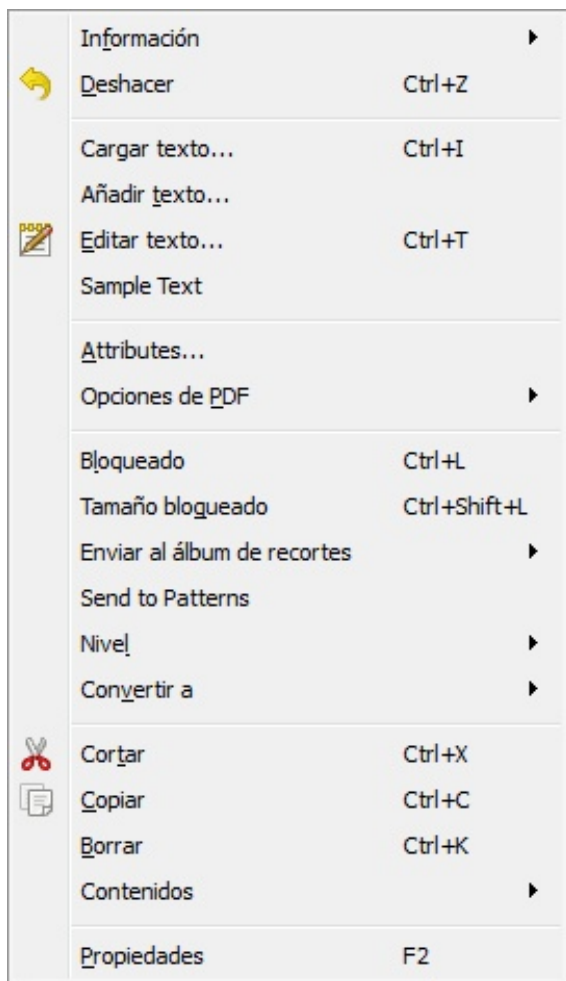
Información
Deshacer Ctrl+Z

Cargar texto... Ctrl+I
Añadir texto...
Editar texto... Ctrl+T
Sample Text

Attributes...
Opciones de PDF

Bloqueado Ctrl+L
Tamaño bloqueado Ctrl+Shift+L
Enviar al álbum de recortes
Send to Patterns
Nivel
Convertir a

Cortar Ctrl+X
Copiar Ctrl+C
Borrar Ctrl+K
Contenidos

Propiedades F2